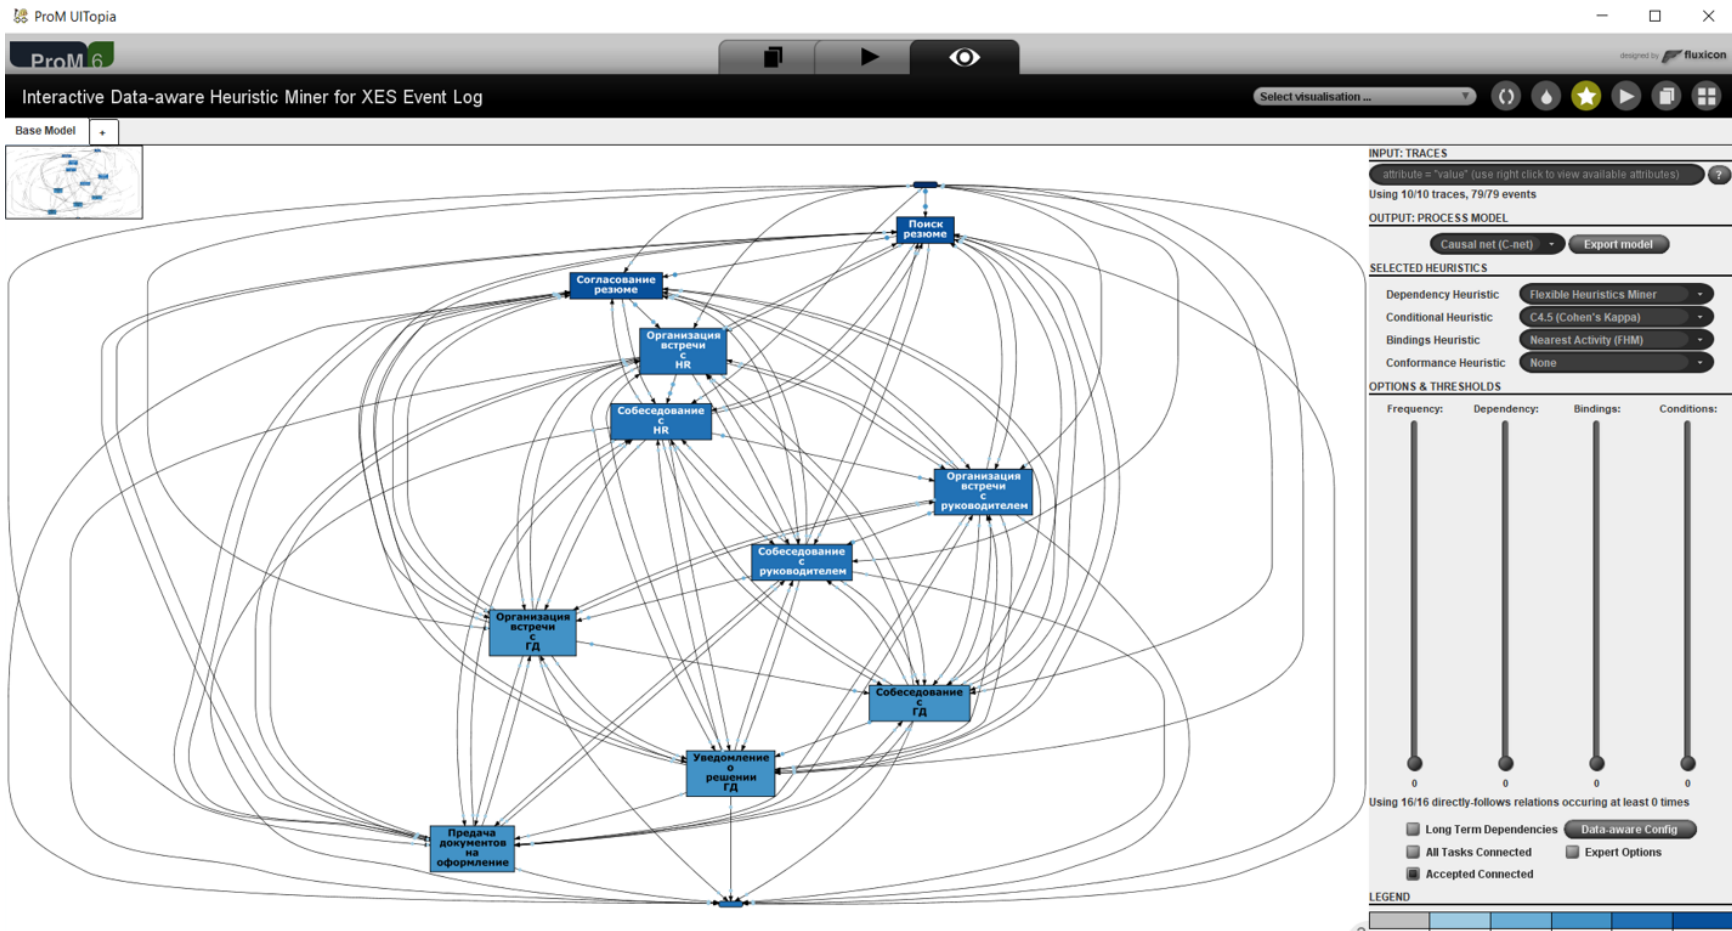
ProM UITopia

ProM 6

designed by fluxicon

Interactive Data-aware Heuristic Miner for XES Event Log

Select visualisation ...

Base Model +

Поиск резюме

Согласование резюме

Организация встречи с HR

Собеседование с HR

Организация встречи с руководителем

Собеседование с руководителем

Организация встречи с ГД

Собеседование с ГД

Уведомление о решении ГД

Предача документов на оформление

INPUT: TRACES

attribute = "value" (use right click to view available attributes)

?

Using 10/10 traces, 79/79 events

OUTPUT: PROCESS MODEL

Causal net (C-net)

Export model

SELECTED HEURISTICS

Dependency Heuristic

Flexible Heuristics Miner

Conditional Heuristic

C4.5 (Cohen's Kappa)

Bindings Heuristic

Nearest Activity (FHM)

Conformance Heuristic

None

OPTIONS & THRESHOLDS

Frequency:

Dependency:

Bindings:

Conditions:

0

0

0

0

Using 16/16 directly-follows relations occuring at least 0 times

Long Term Dependencies

Data-aware Config

All Tasks Connected

Expert Options

Accepted Connected

LEGEND